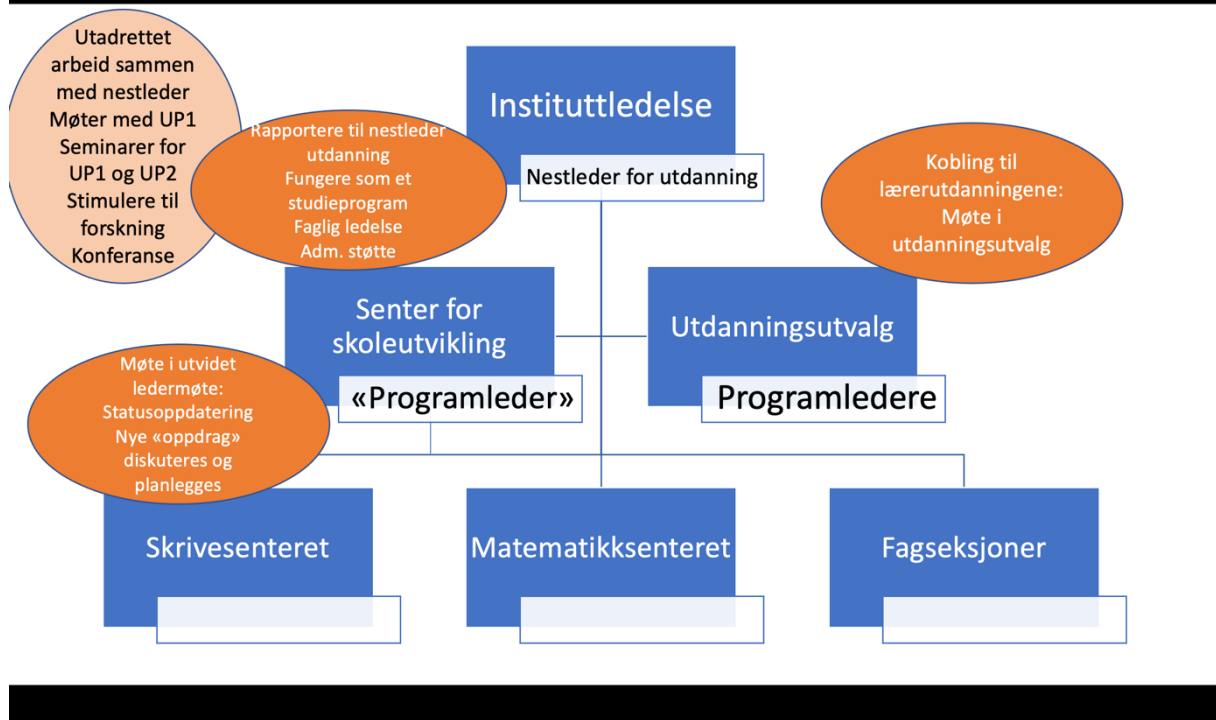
Utadrettet arbeid sammen med nestleder
Møter med UP1
Seminarer for UP1 og UP2
Stimulere til forskning
Konferanse

Rapportere til nestleder utdanning
Fungere som et studieprogram
Faglig ledelse
Adm. støtte

Instituttledelse

Nestleder for utdanning

Kobling til lærerutdanningene:
Møte i utdanningsutvalg

Senter for skoleutvikling

«Programleder»

Utdanningsutvalg

Programledere

Møte i utvidet ledermøte:
Statusoppdatering
Nye «oppdrag» diskuteres og planlegges

Skrivesenteret

Matematikksenteret

Fagseksjoner